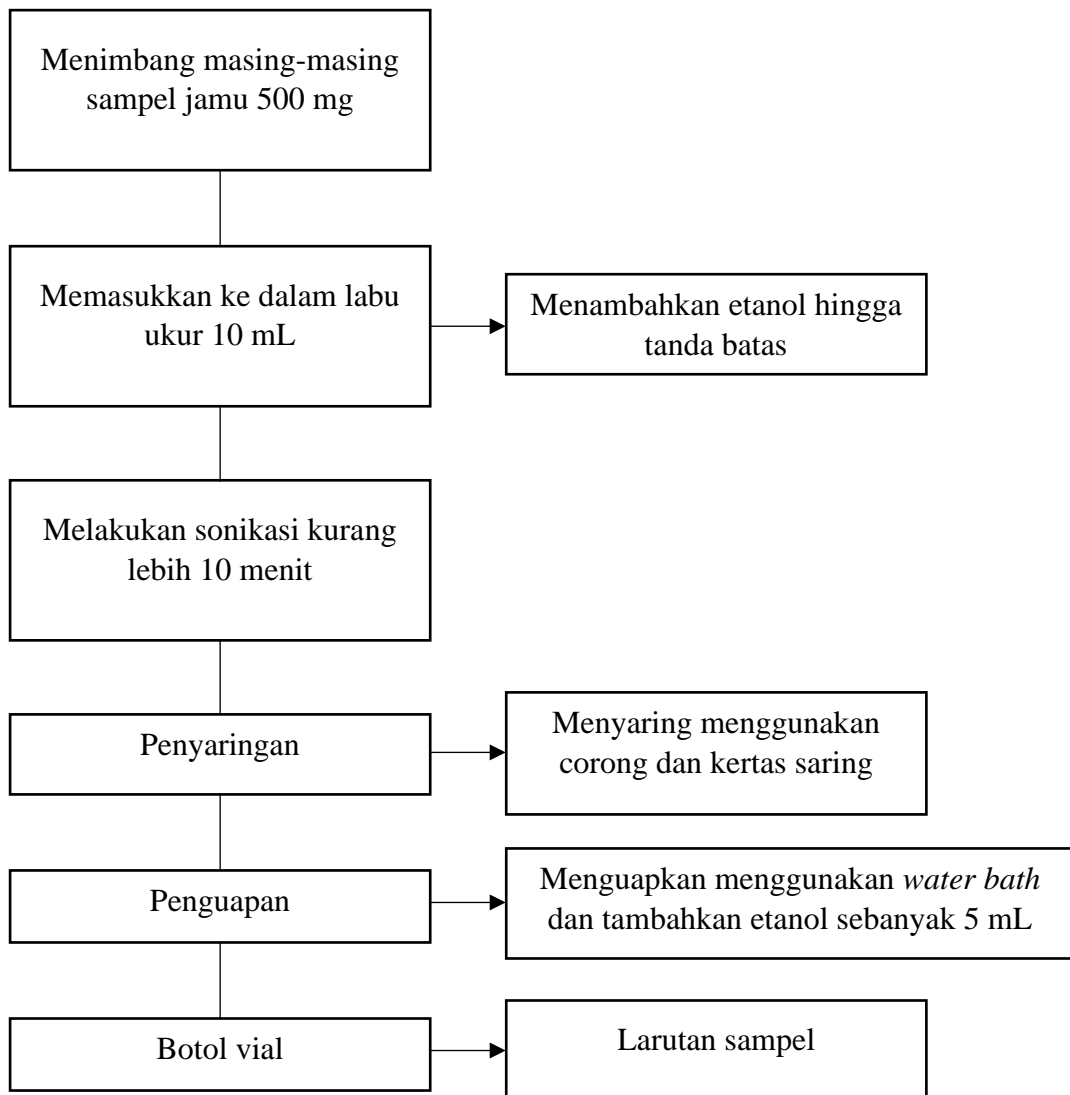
Menimbang masing-masing sampel jamu 500 mg

Memasukkan ke dalam labu ukur 10 mL

Menambahkan etanol hingga tanda batas

Melakukan sonikasi kurang lebih 10 menit

Penyaringan

Menyaring menggunakan corong dan kertas saring

Penguapan

Menguapkan menggunakan *water bath* dan tambahkan etanol sebanyak 5 mL

Botol vial

Larutan sampel